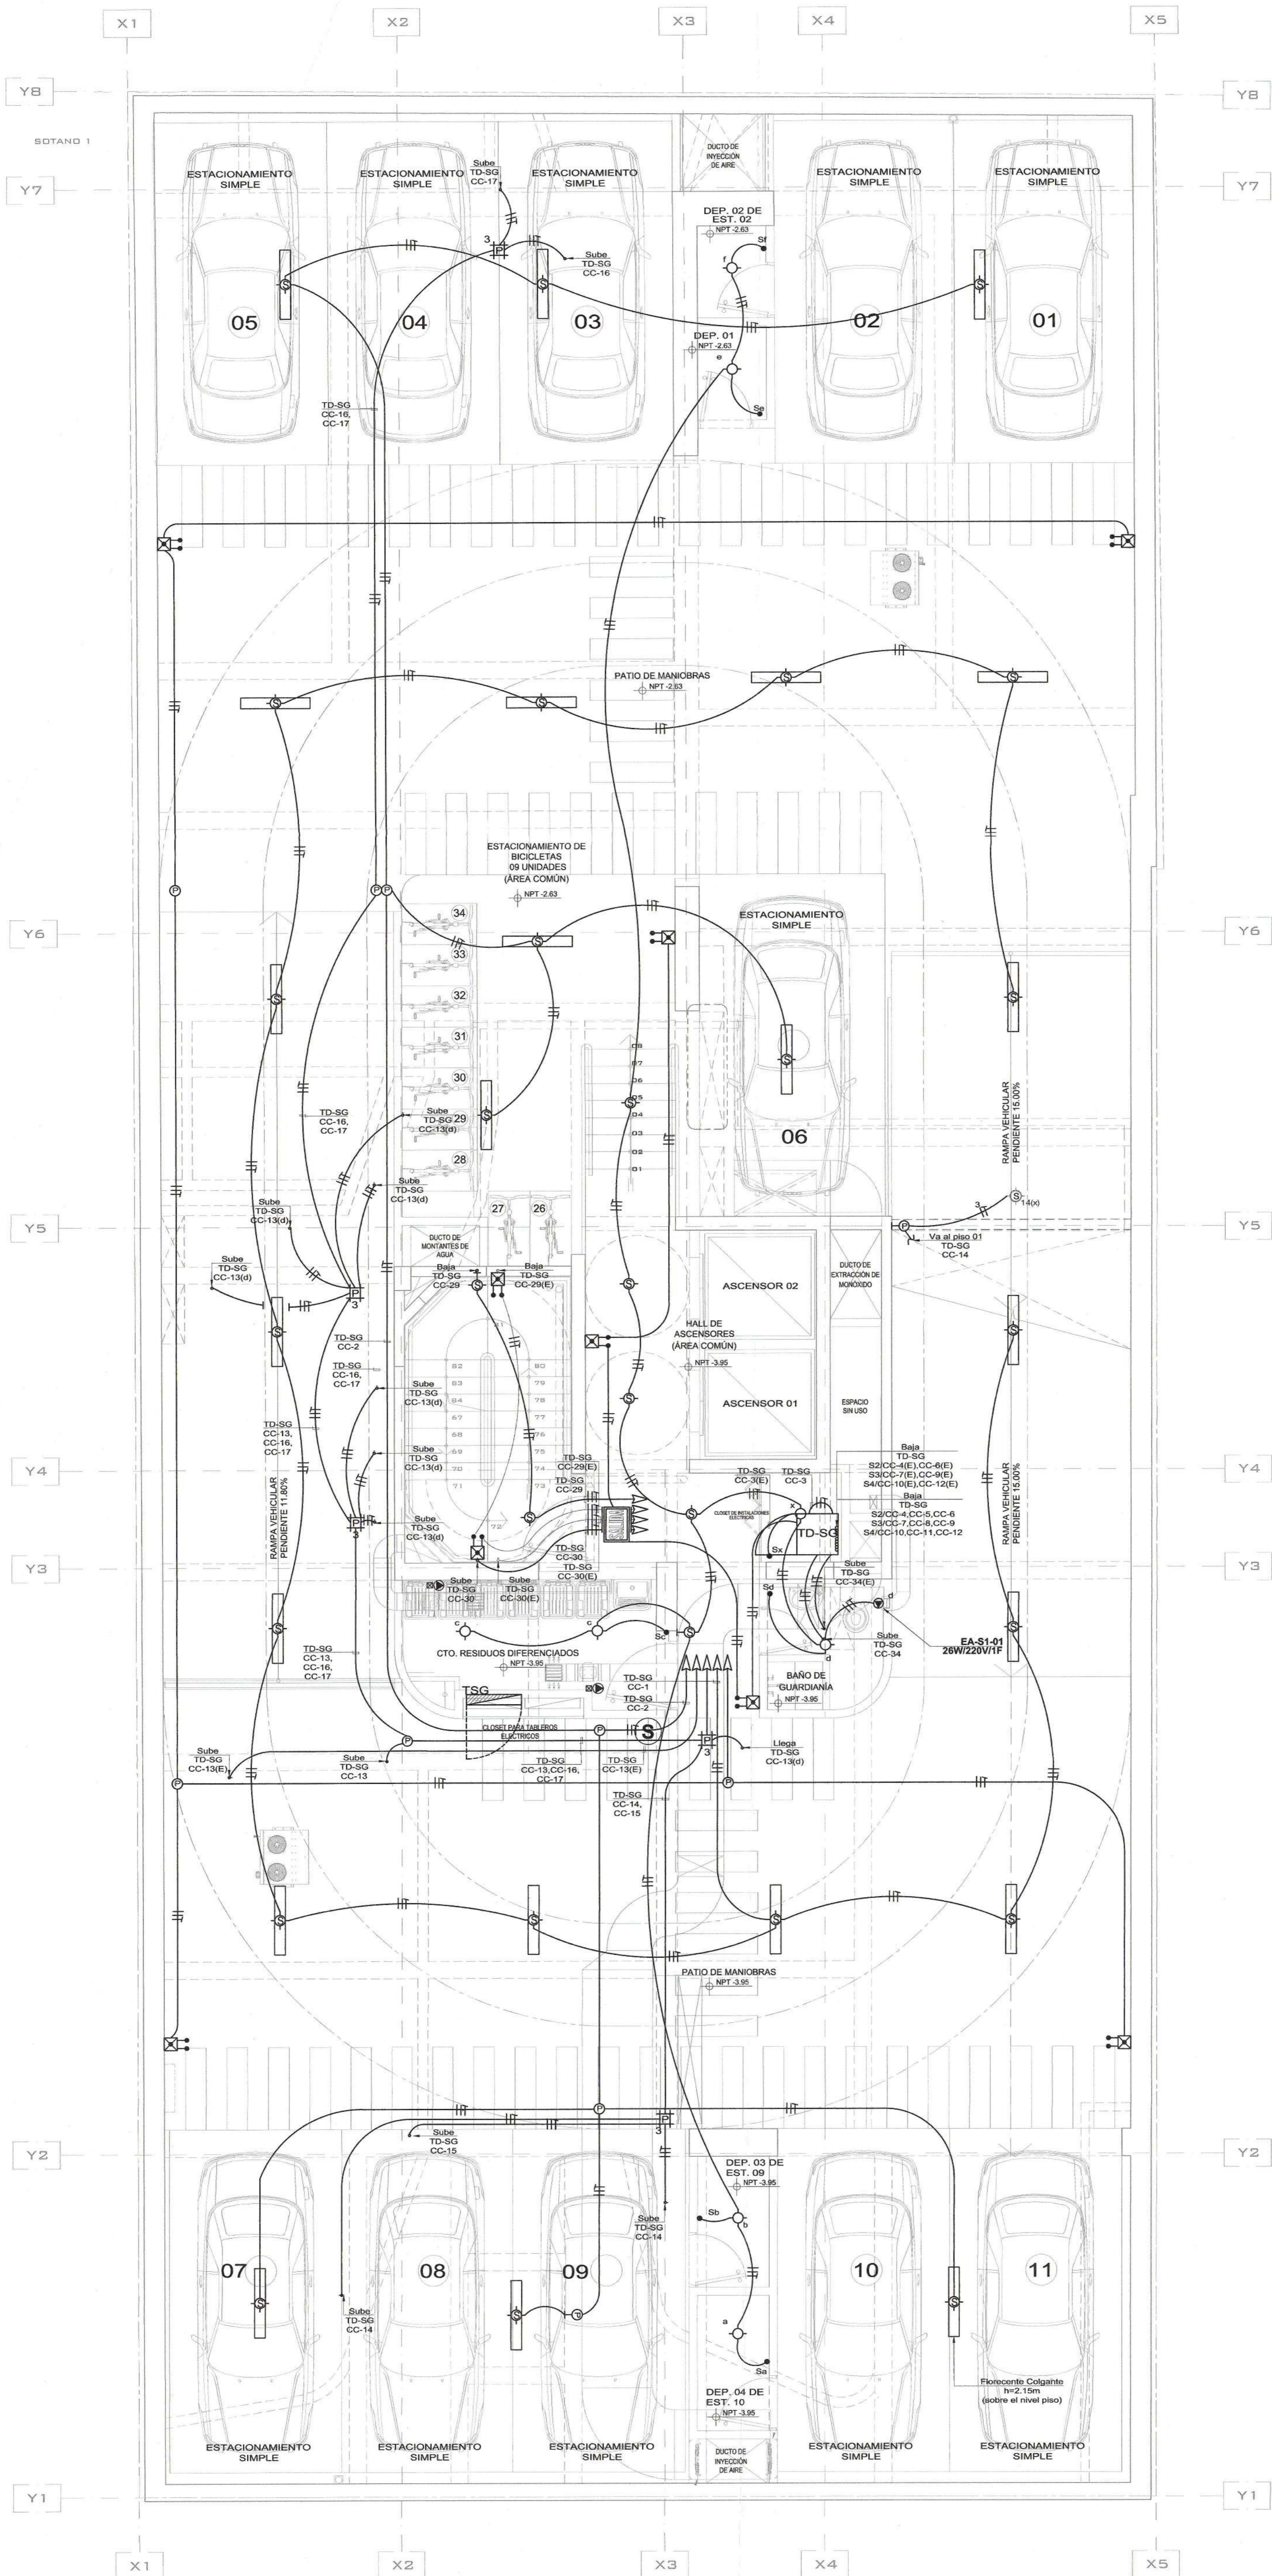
X1 X2 X3 X4 X5

Y8

SOTANO 1

Y7

ESTACIONAMIENTO SIMPLE

ESTACIONAMIENTO SIMPLE

Sube TD-SG CC-17

ESTACIONAMIENTO SIMPLE

DUCTO DE INYECCIÓN DE AIRE

ESTACIONAMIENTO SIMPLE

ESTACIONAMIENTO SIMPLE

DEP. 02 DE EST. 02
NPT -2.63

Sf

f

3

Sube TD-SG CC-16

05 04 03 02 01

DEP. 01
NPT -2.63

e

Se

TD-SG CC-16, CC-17

PATIO DE MANIOBRAS
NPT -2.63

ESTACIONAMIENTO DE BICICLETAS 09 UNIDADES (ÁREA COMÚN)
NPT -2.63

34 33 32 31 30 29 28 27 26

Y6

ESTACIONAMIENTO SIMPLE

06

TD-SG CC-16, CC-17

Sube TD-SG CC-13(d)

Sube TD-SG CC-13(d)

Sube TD-SG CC-13(d)

Sube TD-SG CC-13(d)

RAMPA VEHICULAR PENDIENTE 15.00%

3

S 14(x)

Y5

Va al piso 01 TD-SG CC-14

DUCTO DE MONTANTES DE AGUA

Baja TD-SG CC-29

Baja TD-SG CC-29(E)

ASCENSOR 02

DUCTO DE EXTRACCIÓN DE MONÓXIDO

HALL DE ASCENSORES (ÁREA COMÚN)
NPT -3.95

ASCENSOR 01

ESPACIO SIN USO

3

TD-SG CC-2

TD-SG CC-16, CC-17

Sube TD-SG CC-13(d)

TD-SG CC-13, CC-16, CC-17

Sube TD-SG CC-13(d)

RAMPA VEHICULAR PENDIENTE 11.80%

Y4

TD-SG CC-29(E)

TD-SG CC-29

TD-SG CC-3(E)

TD-SG CC-3

Baja TD-SG S2/CC-4(E),CC-6(E) S3/CC-7(E),CC-9(E) S4/CC-10(E),CC-12(E)

Baja TD-SG S2/CC-4,CC-5,CC-6 S3/CC-7,CC-8,CC-9 S4/CC-10,CC-11,CC-12

RAMPA VEHICULAR PENDIENTE 15.00%

Sube TD-SG CC-13(d)

CLOSET DE INSTALACIONES ELÉCTRICAS

TD-SG

x

Sx

Y3

TD-SG CC-30

TD-SG CC-30(E)

Sube TD-SG CC-30

Sube TD-SG CC-30(E)

Sd

Sube TD-SG CC-34(E)

d

c

c

Sc

Sube TD-SG CC-34

EA-S1-01 26W/220V/1F

TD-SG CC-13, CC-16, CC-17

CTO. RESIDUOS DIFERENCIADOS
NPT -3.95

TD-SG CC-1

TD-SG CC-2

BAÑO DE GUARDIANÍA
NPT -3.95

TSG

CLOSET PARA TABLEROS ELÉCTRICOS

S

Llega TD-SG CC-13(d)

Sube TD-SG CC-13(E)

Sube TD-SG CC-13

TD-SG CC-13,CC-16, CC-17

TD-SG CC-13(E)

3

TD-SG CC-14, CC-15

PATIO DE MANIOBRAS
NPT -3.95

Y2

3

Sube TD-SG CC-15

DEP. 03 DE EST. 09
NPT -3.95

Sb

b

Sube TD-SG CC-14

07 08 09 10 11

Sube TD-SG CC-14

a

Sa

DEP. 04 DE EST. 10
NPT -3.95

Florecente Colgahte h=2.15m (sobre el nivel piso)

ESTACIONAMIENTO SIMPLE

ESTACIONAMIENTO SIMPLE

ESTACIONAMIENTO SIMPLE

DUCTO DE INYECCIÓN DE AIRE

ESTACIONAMIENTO SIMPLE

ESTACIONAMIENTO SIMPLE

Y1

X1 X2 X3 X4 X5